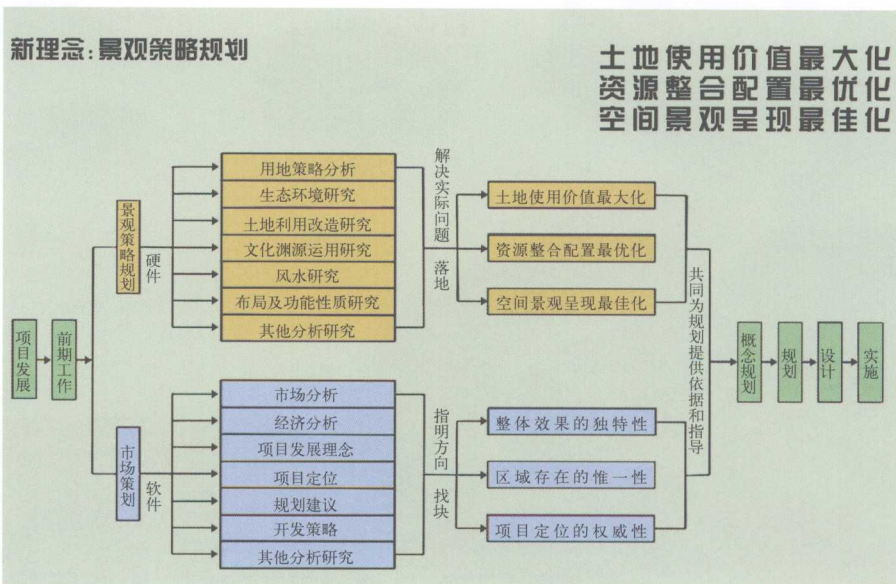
新理念：景观策略规划

土地使用价值最大化
资源整合配置最优化
空间景观呈现最佳化

项目发展

前期工作

景观策略规划

硬件

用地策略分析
生态环境研究
土地利用改造研究
文化渊源运用研究
风水研究
布局及功能性质研究
其他分析研究

解决实际问题

落地

土地使用价值最大化
资源整合配置最优化
空间景观呈现最佳化

市场策划

软件

市场分析
经济分析
项目发展理念
项目定位
规划建议
开发策略
其他分析研究

指明方向

找块

整体效果的独特性
区域存在的惟一性
项目定位的权威性

共同为规划提供依据和指导

概念规划

规划

设计

实施